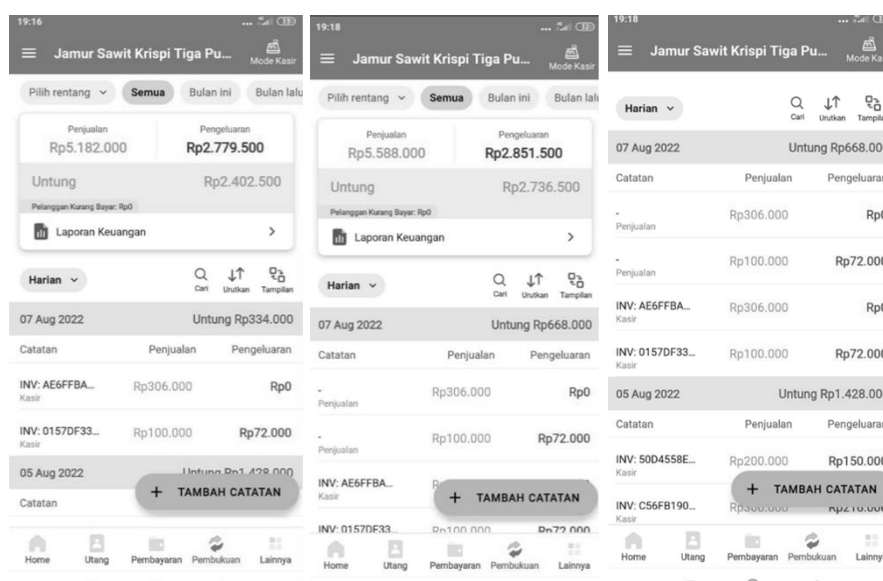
19:16

Jamur Sawit Krispi Tiga Pu...
Mode Kasir

Pilih rentang
Semua
Bulan ini
Bulan lalu

Penjualan
Rp5.182.000
Pengeluaran
Rp2.779.500

Untung
Rp2.402.500
Pelanggan Kurang Bayar: Rp0

Laporan Keuangan >

Harian
Cari
Urutkan
Tampilan

07 Aug 2022
Untung Rp334.000

| Catatan | Penjualan | Pengeluaran |
|---|---|---|
| INV: AE6FFBA... Kasir | Rp306.000 | Rp0 |
| INV: 0157DF33... Kasir | Rp100.000 | Rp72.000 |

05 Aug 2022
Untung Rp1.428.000

Catatan

+ TAMBAH CATATAN

Home
Utang
Pembayaran
Pembukuan
Lainnya

19:18

Jamur Sawit Krispi Tiga Pu...
Mode Kasir

Pilih rentang
Semua
Bulan ini
Bulan lalu

Penjualan
Rp5.588.000
Pengeluaran
Rp2.851.500

Untung
Rp2.736.500
Pelanggan Kurang Bayar: Rp0

Laporan Keuangan >

Harian
Cari
Urutkan
Tampilan

07 Aug 2022
Untung Rp668.000

| Catatan | Penjualan | Pengeluaran |
|---|---|---|
| - Penjualan | Rp306.000 | Rp0 |
| - Penjualan | Rp100.000 | Rp72.000 |
| INV: AE6FFBA... Kasir | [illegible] | |
| INV: 0157DF33... | Rp100.000 | Rp72.000 |

+ TAMBAH CATATAN

Home
Utang
Pembayaran
Pembukuan
Lainnya

19:18

Jamur Sawit Krispi Tiga Pu...
Mode Kasir

Harian
Cari
Urutkan
Tampilan

07 Aug 2022
Untung Rp668.00

| Catatan | Penjualan | Pengeluaran |
|---|---|---|
| - Penjualan | Rp306.000 | Rp |
| - Penjualan | Rp100.000 | Rp72.000 |
| INV: AE6FFBA... Kasir | Rp306.000 | Rp |
| INV: 0157DF33... Kasir | Rp100.000 | Rp72.00 |

05 Aug 2022
Untung Rp1.428.00

| Catatan | Penjualan | Pengeluaran |
|---|---|---|
| INV: 50D4558E... Kasir | Rp200.000 | Rp150.00 |
| INV: C56FB190... Kasir | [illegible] | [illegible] |

+ TAMBAH CATATAN

Home
Utang
Pembayaran
Pembukuan
Lainny